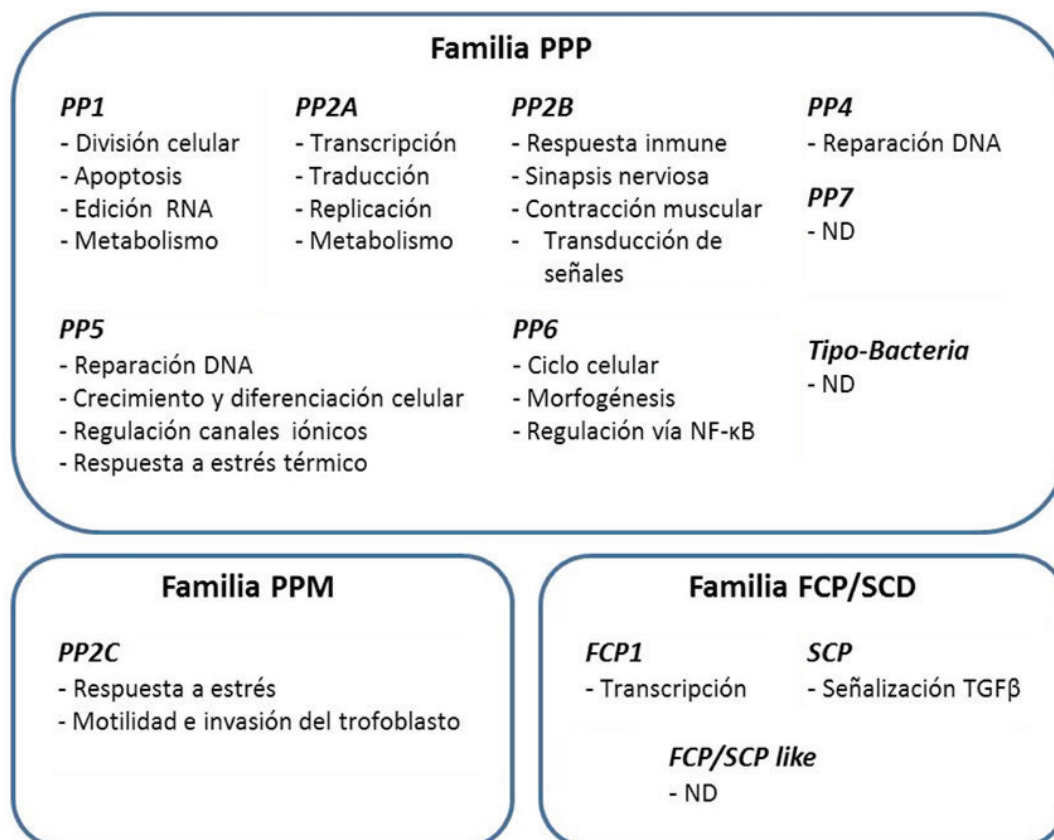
Familia PPP

PP1
- División celular
- Apoptosis
- Edición RNA
- Metabolismo

PP2A
- Transcripción
- Traducción
- Replicación
- Metabolismo

PP2B
- Respuesta inmune
- Sinapsis nerviosa
- Contracción muscular
- Transducción de señales

PP4
- Reparación DNA

PP7
- ND

PP5
- Reparación DNA
- Crecimiento y diferenciación celular
- Regulación canales iónicos
- Respuesta a estrés térmico

PP6
- Ciclo celular
- Morfogénesis
- Regulación vía NF-κB

Tipo-Bacteria
- ND

Familia PPM

PP2C
- Respuesta a estrés
- Motilidad e invasión del trofoblasto

Familia FCP/SCD

FCP1
- Transcripción

SCP
- Señalización TGFβ

FCP/SCP like
- ND